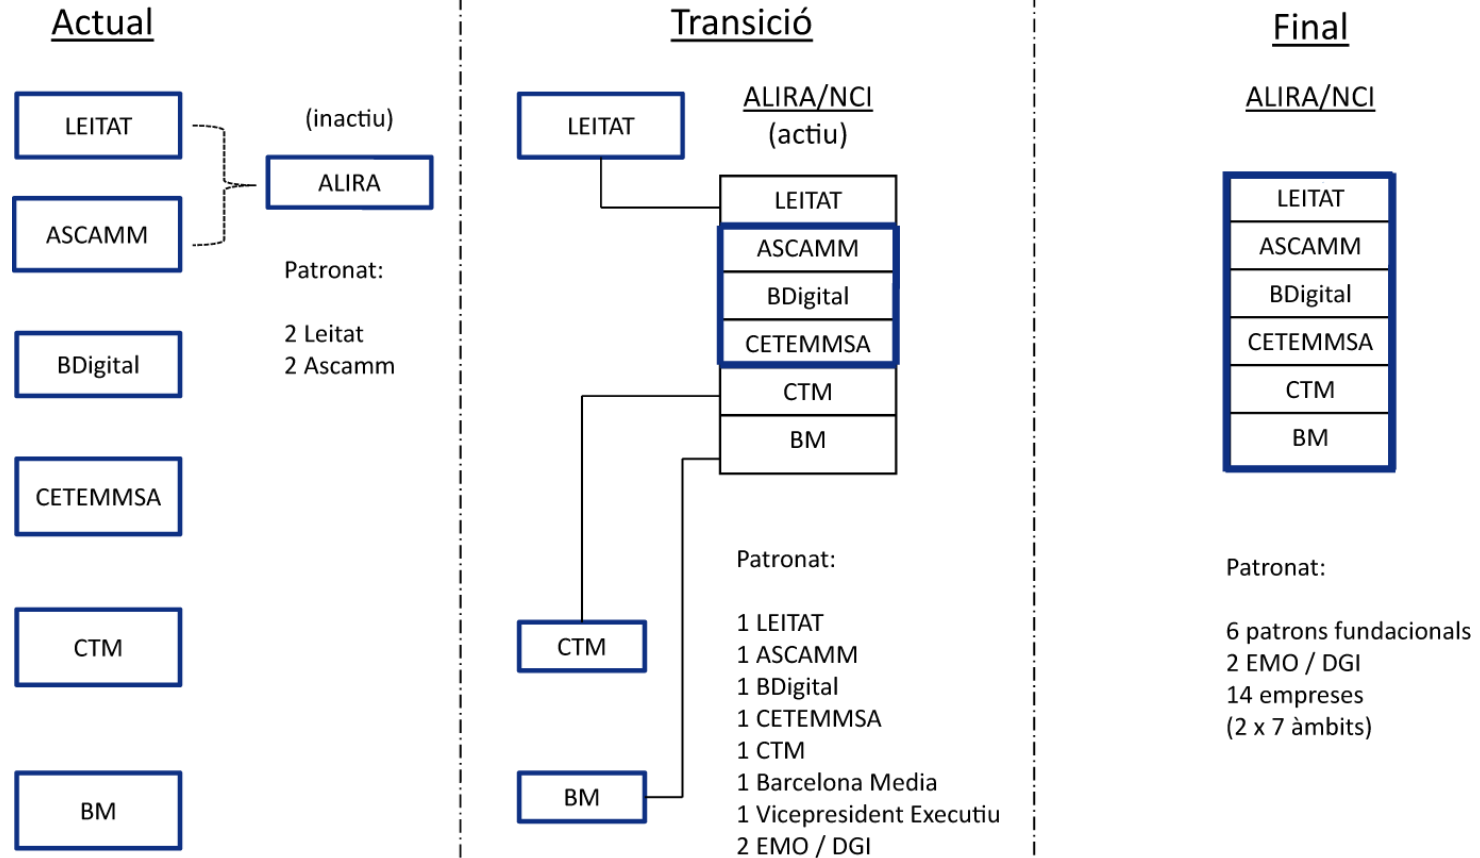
Actual

LEITAT

ASCAMM

(inactiu)

ALIRA

Patronat:

2 Leitat
2 Ascamm

BDigital

CETEMMSA

CTM

BM

Transició

LEITAT

ALIRA/NCI
(actiu)

LEITAT
ASCAMM
BDigital
CETEMMSA
CTM
BM

CTM

BM

Patronat:

1 LEITAT
1 ASCAMM
1 BDigital
1 CETEMMSA
1 CTM
1 Barcelona Media
1 Vicepresident Executiu
2 EMO / DGI

Final

ALIRA/NCI

LEITAT
ASCAMM
BDigital
CETEMMSA
CTM
BM

Patronat:

6 patrons fundacionals
2 EMO / DGI
14 empreses
(2 x 7 àmbits)